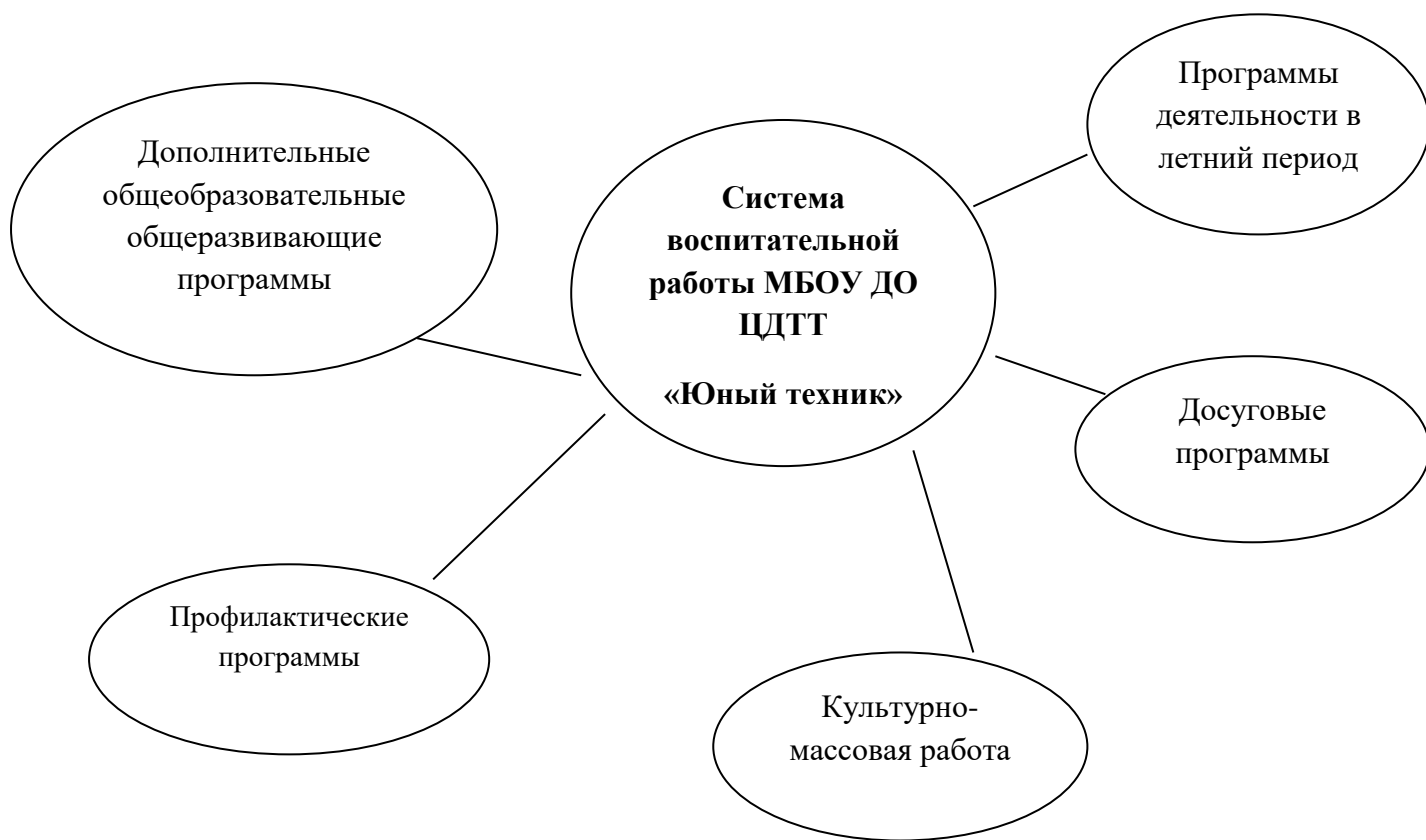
Дополнительные общеобразовательные общеразвивающие программы

Система воспитательной работы МБОУ ДО ЦДТТ

«Юный техник»

Программы деятельности в летний период

Досуговые программы

Профилактические программы

Культурно-массовая работа